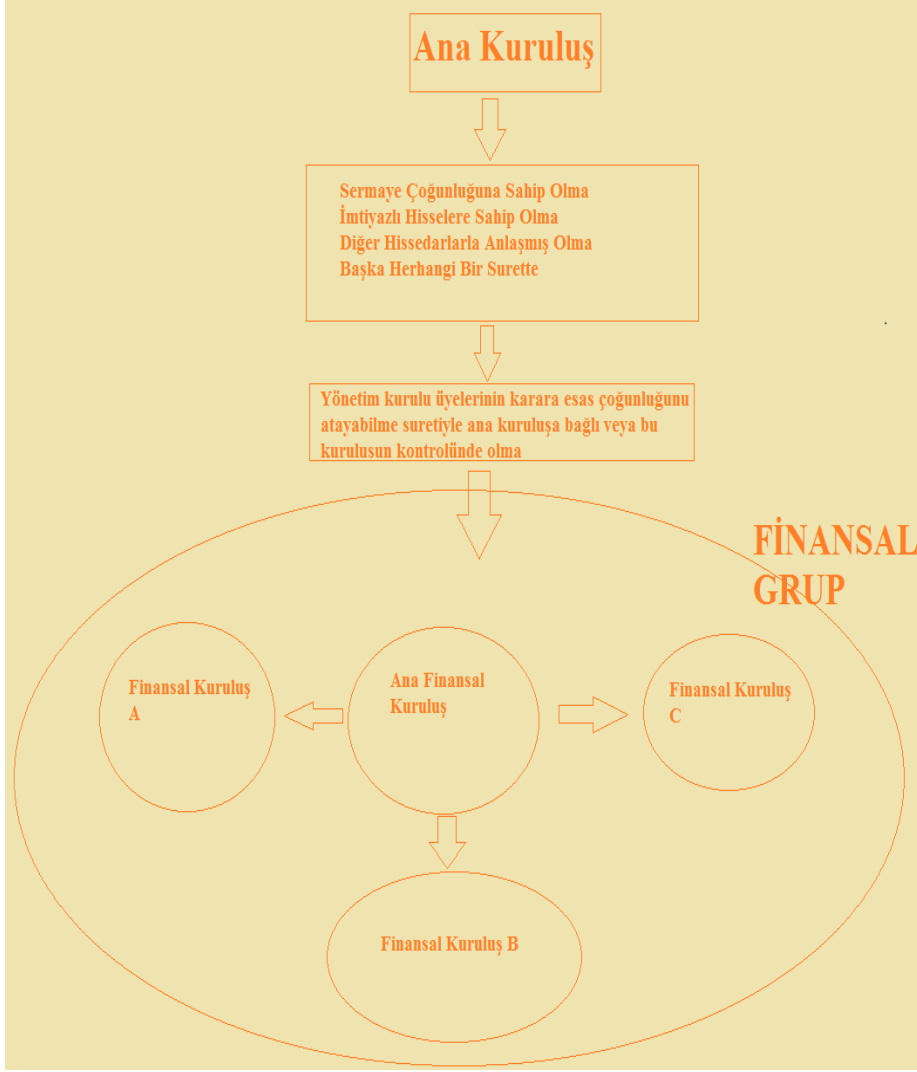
Ana Kuruluş

Sermaye Çoğunluğuna Sahip Olma
İmtiyazlı Hisselere Sahip Olma
Diğer Hissedarlarla Anlaşmış Olma
Başka Herhangi Bir Surette

Yönetim kurulu üyelerinin karara esas çoğunluğunu atayabilme suretiyle ana kuruluşa bağlı veya bu kurulusun kontrolünde olma

FİNANSAL GRUP

Finansal Kuruluş A

Ana Finansal Kuruluş

Finansal Kuruluş C

Finansal Kuruluş B